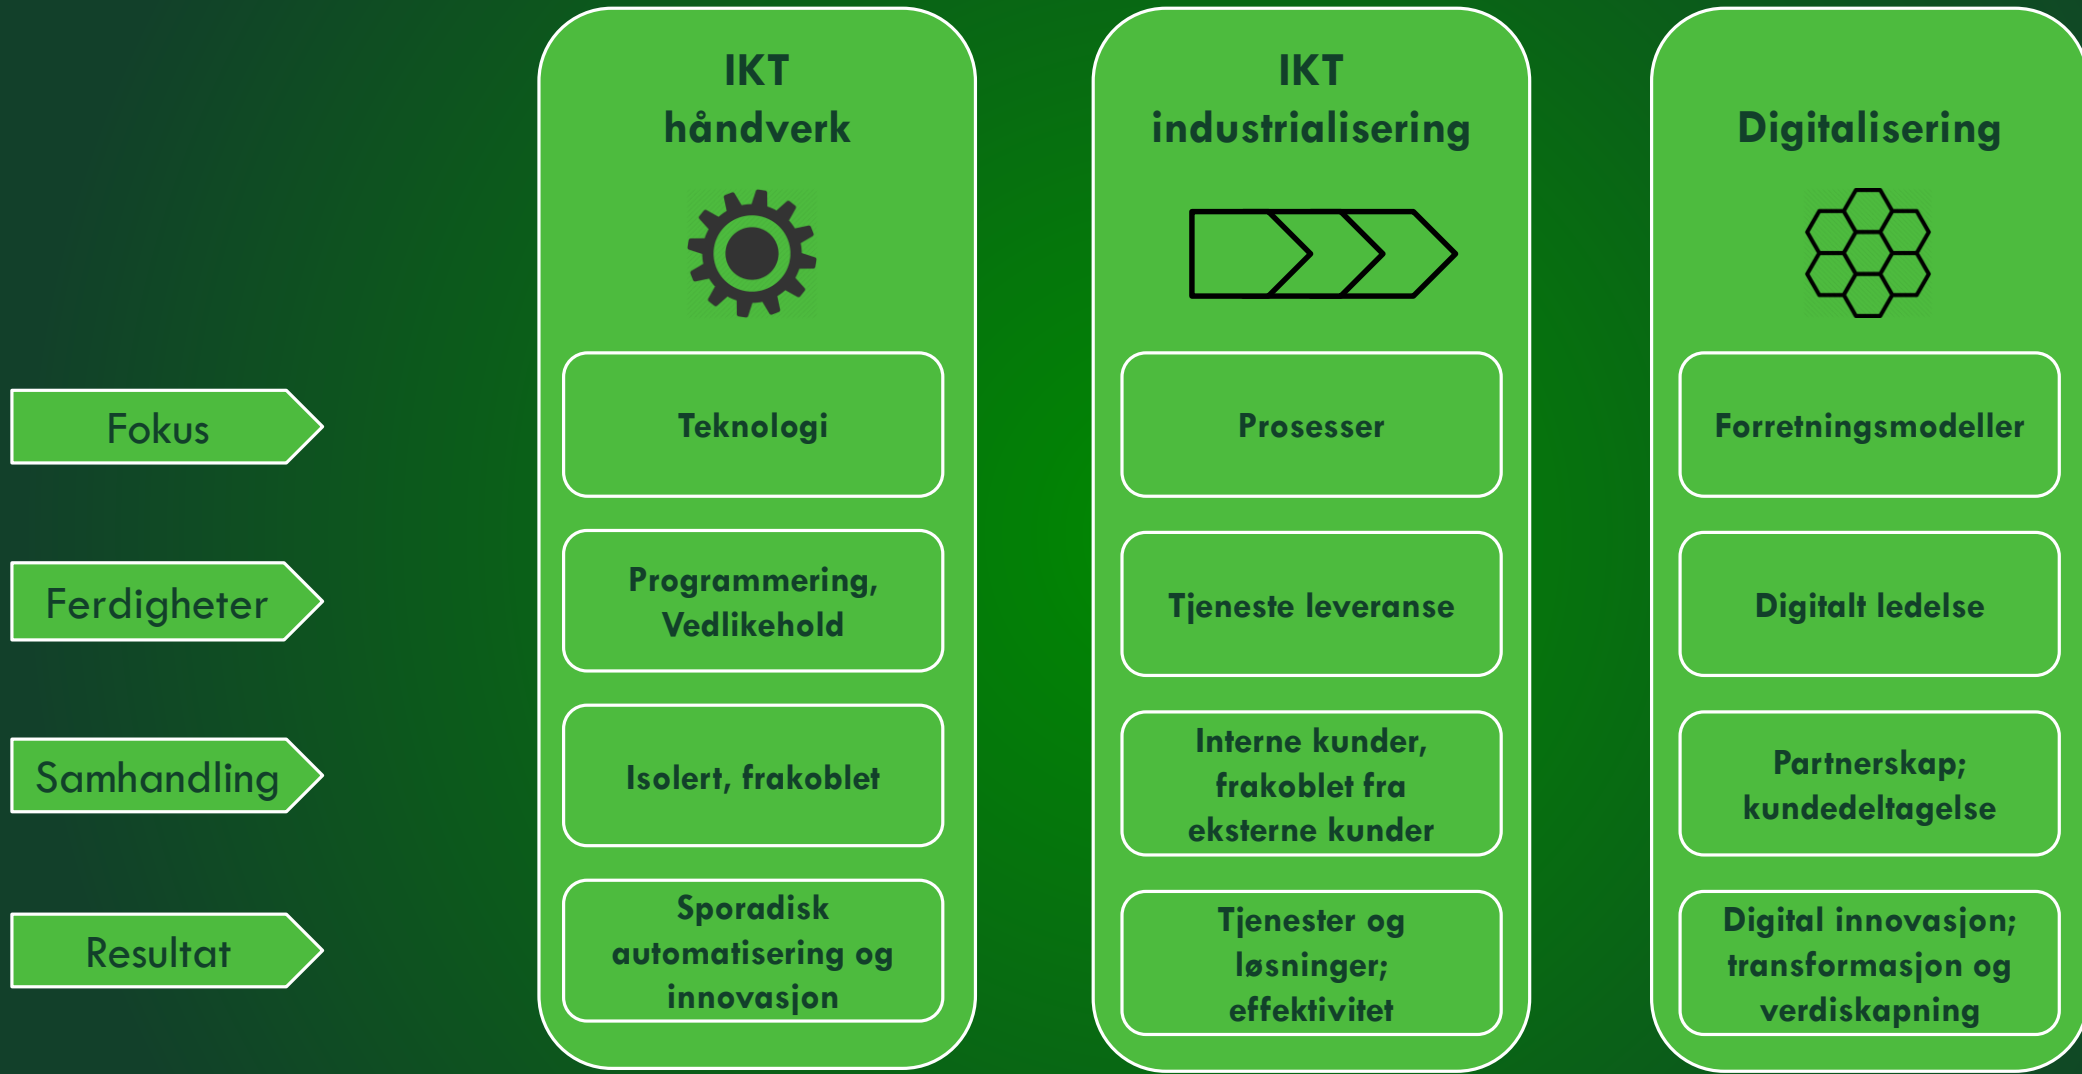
| | IKT håndverk | IKT industrialisering | Digitalisering |
|---|---|---|---|
| Fokus | Teknologi | Prosesser | Forretningsmodeller |
| Ferdigheter | Programmering, Vedlikehold | Tjeneste leveranse | Digitalt ledelse |
| Samhandling | Isolert, frakoblet | Interne kunder, frakoblet fra eksterne kunder | Partnerskap; kundedeltagelse |
| Resultat | Sporadisk automatisering og innovasjon | Tjenester og løsninger; effektivitet | Digital innovasjon; transformasjon og verdiskapning |